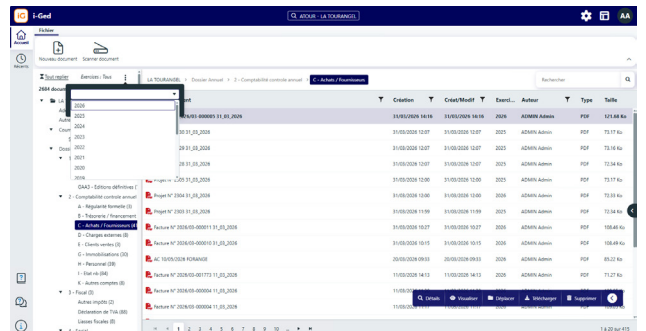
iG i-Ged

ATOUR - LA TOURANGEL

AA

Accueil

Récents

Fichier

Nouveau document

Scanner document

Tout replier

Exercice : Tous

2684 docum

2026
2025
2024
2023
2022
2021
2020
2019

LA TOURANGEL > Dossier Annuel > 2 - Comptabilité contrôle annuel > C - Achats / Fournisseurs

Rechercher

| | Création | Créat/Modif | Exerci... | Auteur | Type | Taille |
|---|---|---|---|---|---|---|
| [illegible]26/03-000005 31_03_2026 | 23/03/2026 16:16 | 23/03/2026 16:16 | 2026 | ADMIN Admin | PDF | 121.68 Ko |
| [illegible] 30 31_03_2026 | 31/03/2026 12:07 | 31/03/2026 12:07 | 2026 | ADMIN Admin | PDF | 73.17 Ko |
| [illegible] 29 31_03_2026 | 31/03/2026 12:07 | 31/03/2026 12:07 | 2026 | ADMIN Admin | PDF | 73.16 Ko |
| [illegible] 28 31_03_2026 | 31/03/2026 12:07 | 31/03/2026 12:07 | 2026 | ADMIN Admin | PDF | 72.54 Ko |
| Projet N° 2304 31_03_2026 | 31/03/2026 12:00 | 31/03/2026 12:00 | 2026 | ADMIN Admin | PDF | 73.17 Ko |
| Projet N° 2303 31_03_2026 | 31/03/2026 11:59 | 31/03/2026 11:59 | 2026 | ADMIN Admin | PDF | 72.53 Ko |
| Facture N° 2026/03-000011 31_03_2026 | 31/03/2026 10:27 | 31/03/2026 10:27 | 2026 | ADMIN Admin | PDF | 108.46 Ko |
| Facture N° 2026/03-000010 31_03_2026 | 31/03/2026 10:15 | 31/03/2026 10:15 | 2026 | ADMIN Admin | PDF | 108.49 Ko |
| AC 10/05/2026 BORANGE | 20/03/2026 09:43 | 20/03/2026 09:43 | 2026 | ADMIN Admin | PDF | 85.22 Ko |
| Facture N° 2026/03-001773 11_03_2026 | 11/03/2026 14:13 | 11/03/2026 14:13 | 2026 | ADMIN Admin | PDF | 71.27 Ko |
| Facture N° 2026/03-000004 11_03_2026 | 11/03/2026 12:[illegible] | | | | | |
| Facture N° 2026/03-000004 11_03_2026 | | | | | | |

QAA3 - Editions définitives
2 - Comptabilité contrôle annuel
A - Régularité formelle (3)
B - Trésorerie / Financement
C - Achats / Fournisseurs (4
D - Charges externes (8)
E - Clients ventes (3)
G - Immobilisations (30)
H - Personnel (38)
I - Etat né (84)
K - Autres comptes (8)
3 - Fiscal (3)
Autres impôts (2)
Déclaration de TVA (88)
Liasses fiscales (8)

Détails
Visualiser
Déplacer
Télécharger
Supprimer

1 2 3 4 5 6 7 8 9 10 ...

1 à 20 sur 415